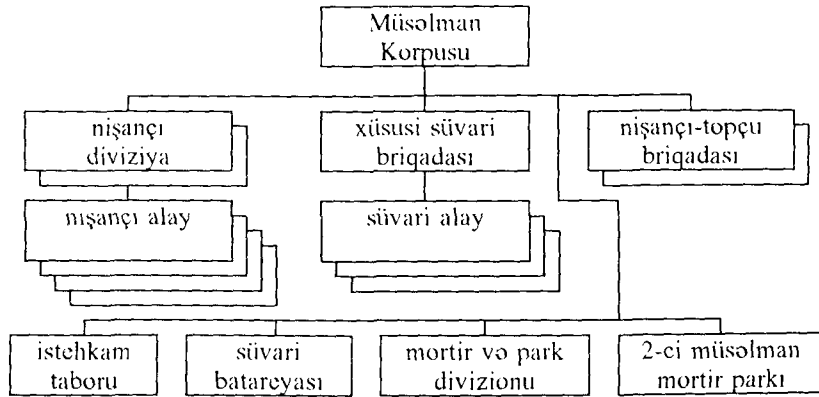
Müsəlman Korpusu

nişançı diviziya

xüsusi süvari briqadası

nişançı-topçu briqadası

nışançı alay

süvari alay

istehkam taboru

süvari batareyası

mortir və park divizionu

2-ci müsəlman mortir parkı